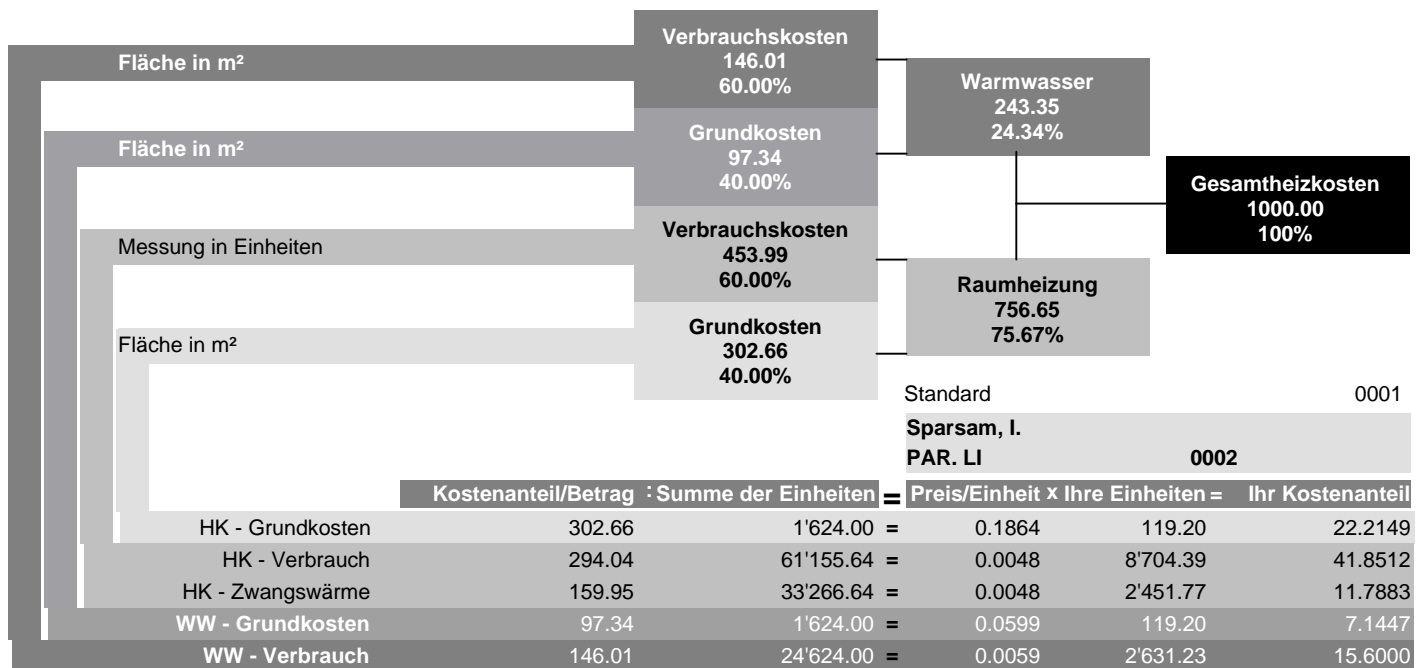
Fläche in m²

Verbrauchskosten
146.01
60.00%

Warmwasser
243.35
24.34%

Fläche in m²

Grundkosten
97.34
40.00%

Gesamtheizkosten
1000.00
100%

Messung in Einheiten

Verbrauchskosten
453.99
60.00%

Raumheizung
756.65
75.67%

Fläche in m²

Grundkosten
302.66
40.00%

Standard 0001

Sparsam, I.
PAR. LI 0002

| | Kostenanteil/Betrag | : Summe der Einheiten | = | Preis/Einheit | x Ihre Einheiten | = Ihr Kostenanteil |
|---|---|---|---|---|---|---|
| HK - Grundkosten | 302.66 | 1'624.00 | = | 0.1864 | 119.20 | 22.2149 |
| HK - Verbrauch | 294.04 | 61'155.64 | = | 0.0048 | 8'704.39 | 41.8512 |
| HK - Zwangswärme | 159.95 | 33'266.64 | = | 0.0048 | 2'451.77 | 11.7883 |
| WW - Grundkosten | 97.34 | 1'624.00 | = | 0.0599 | 119.20 | 7.1447 |
| WW - Verbrauch | 146.01 | 24'624.00 | = | 0.0059 | 2'631.23 | 15.6000 |